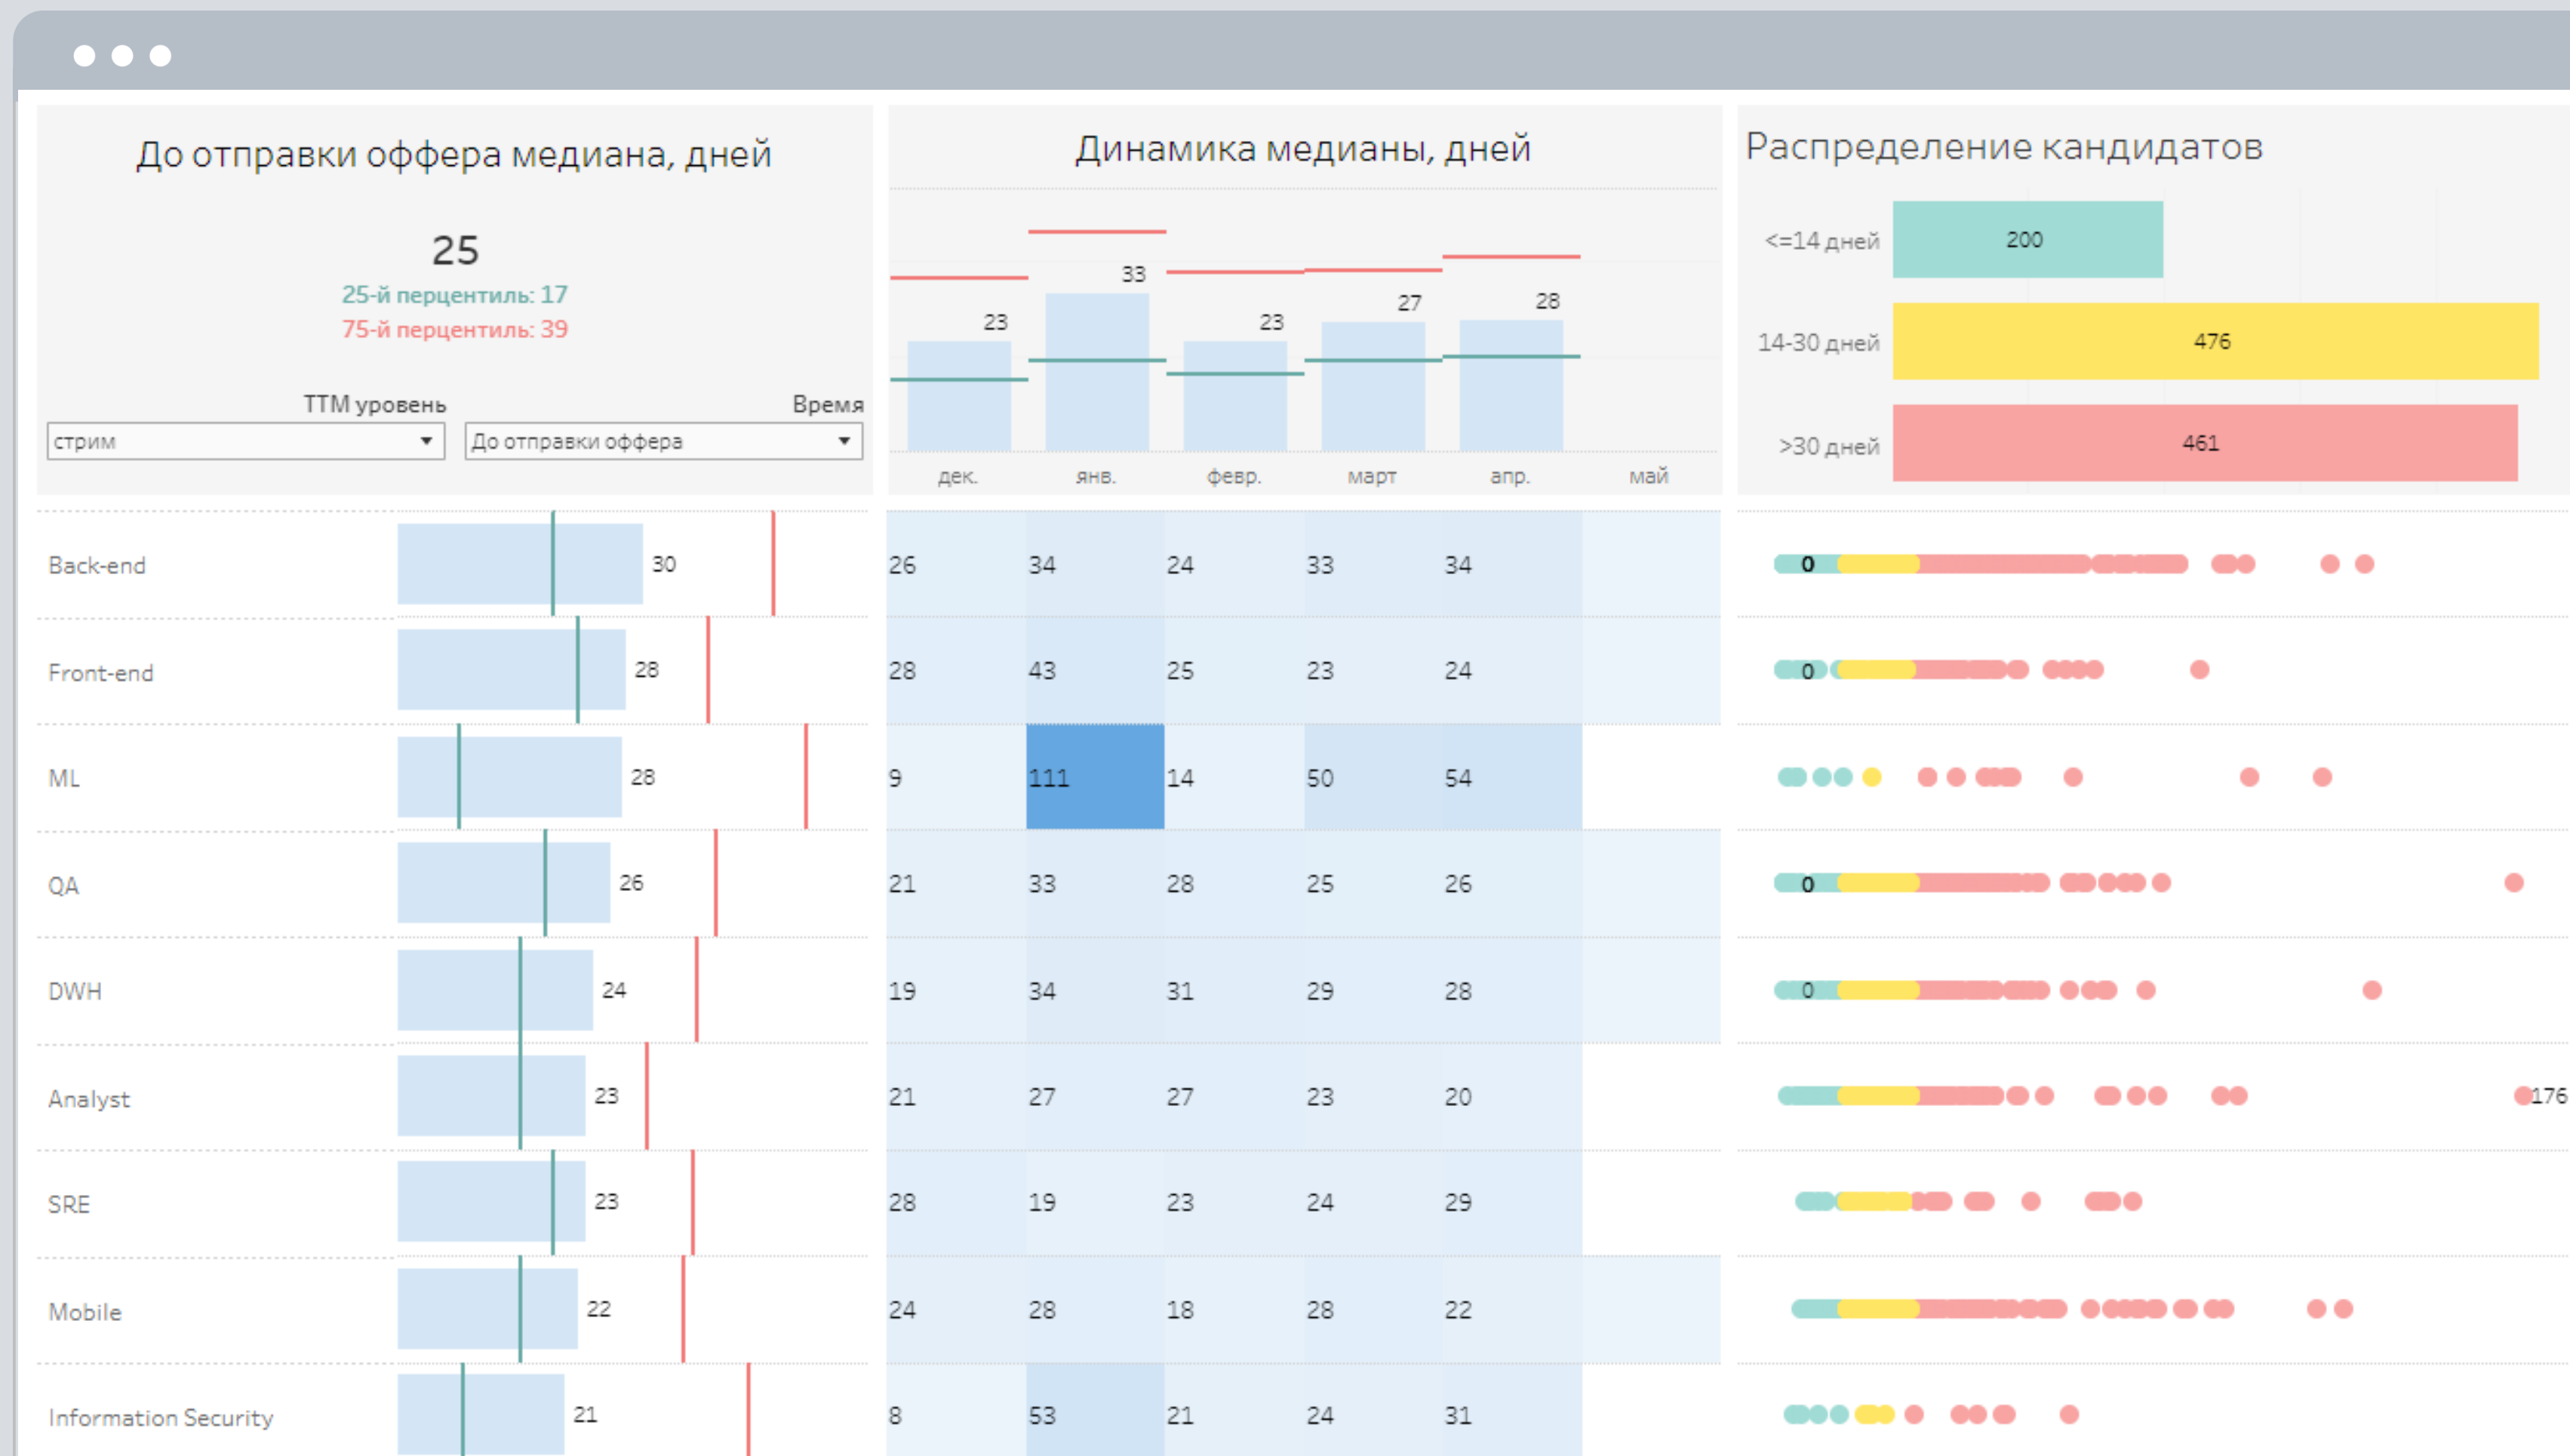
До отправки оффера медиана, дней

25

25-й перцентиль: 17

75-й перцентиль: 39

TTM уровень

стрим

Время

До отправки оффера

Динамика медианы, дней

23 33 23 27 28

дек. янв. февр. март апр. май

Распределение кандидатов

<=14 дней 200

14-30 дней 476

>30 дней 461

| | | дек. | янв. | февр. | март | апр. | май |
|---|---|---|---|---|---|---|---|
| Back-end | 30 | 26 | 34 | 24 | 33 | 34 | |
| Front-end | 28 | 28 | 43 | 25 | 23 | 24 | |
| ML | 28 | 9 | 111 | 14 | 50 | 54 | |
| QA | 26 | 21 | 33 | 28 | 25 | 26 | |
| DWH | 24 | 19 | 34 | 31 | 29 | 28 | |
| Analyst | 23 | 21 | 27 | 27 | 23 | 20 | |
| SRE | 23 | 28 | 19 | 23 | 24 | 29 | |
| Mobile | 22 | 24 | 28 | 18 | 28 | 22 | |
| Information Security | 21 | 8 | 53 | 21 | 24 | 31 | |

0
0
0
0
176